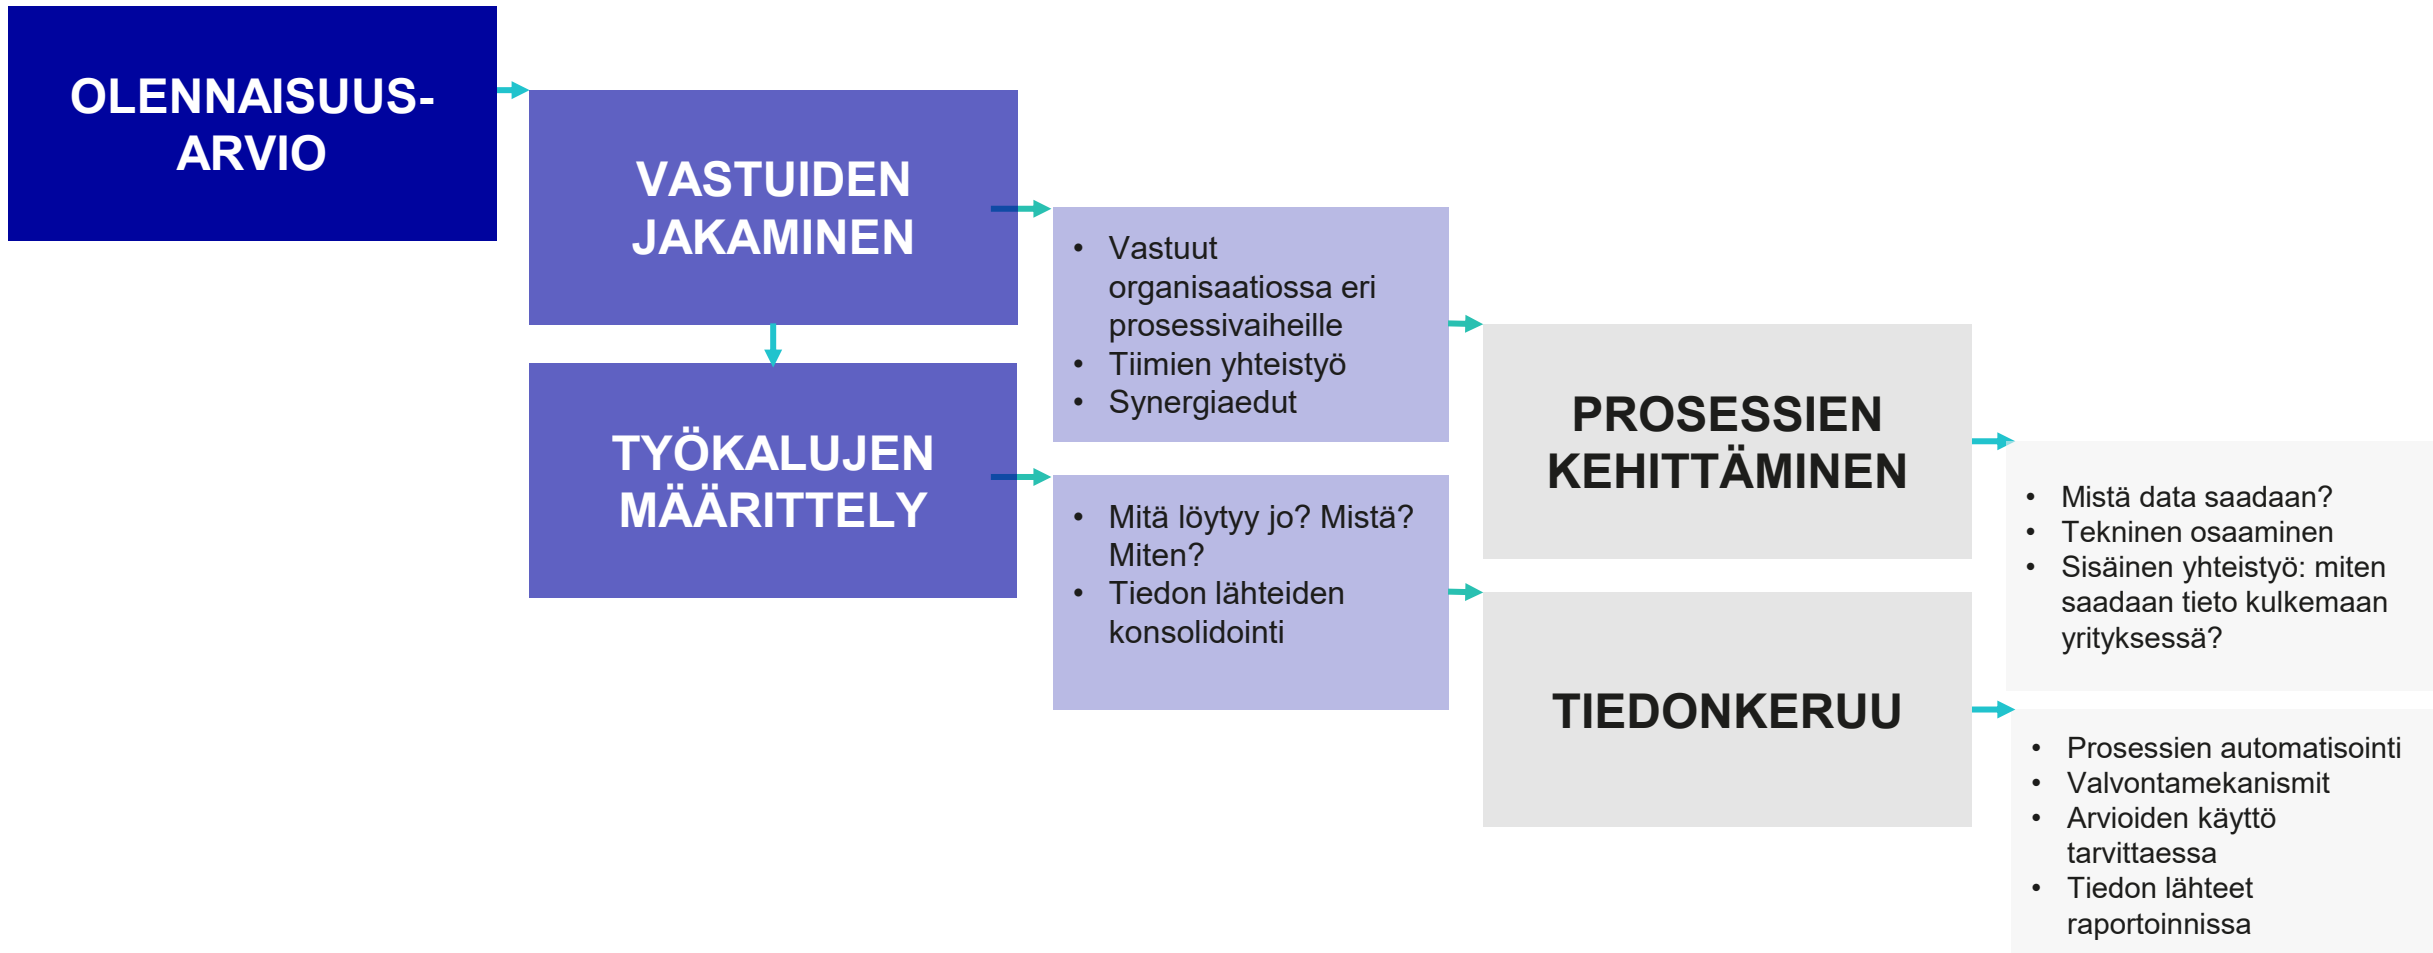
OLENNAISUUS-ARVIO

VASTUIDEN JAKAMINEN

TYÖKALUJEN MÄÄRITTELY

- Vastuut organisaatiossa eri prosessivaiheille
- Tiimien yhteistyö
- Synergiaedut

- Mitä löytyy jo? Mistä? Miten?
- Tiedon lähteiden konsolidointi

PROSESSIEN KEHITTÄMINEN

TIEDONKERUU

- Mistä data saadaan?
- Tekninen osaaminen
- Sisäinen yhteistyö: miten saadaan tieto kulkemaan yrityksessä?

- Prosessien automatisointi
- Valvontamekanismit
- Arvioiden käyttö tarvittaessa
- Tiedon lähteet raportoinnissa